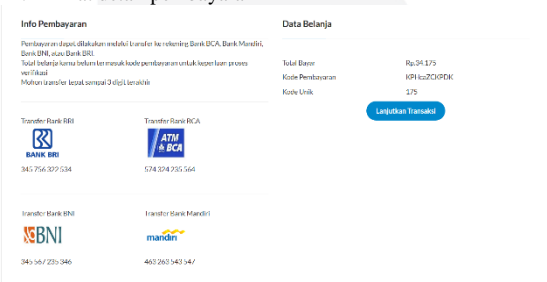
Info Pembayaran

Pembayaran dapat dilakukan melalui transfer ke rekening Bank BCA, Bank Mandiri, Bank BNI, atau Bank BRI.
Total belanja kamu belum termasuk kode pembayaran untuk keperluan proses verifikasi
Mohon transfer tepat sampai 3 digit terakhir

Transfer Bank BRI
BANK BRI
345 756 322 534

Transfer Bank BCA
ATM BCA
574 324 235 564

Transfer Bank BNI
BNI
345 567 235 346

Transfer Bank Mandiri
mandiri
463 263 543 547

Data Belanja

| | |
|---|---|
| Total Bayar | Rp.34.175 |
| Kode Pembayaran | KPIcsZCKPDK |
| Kode Unik | 175 |

Lanjutkan Transaksi